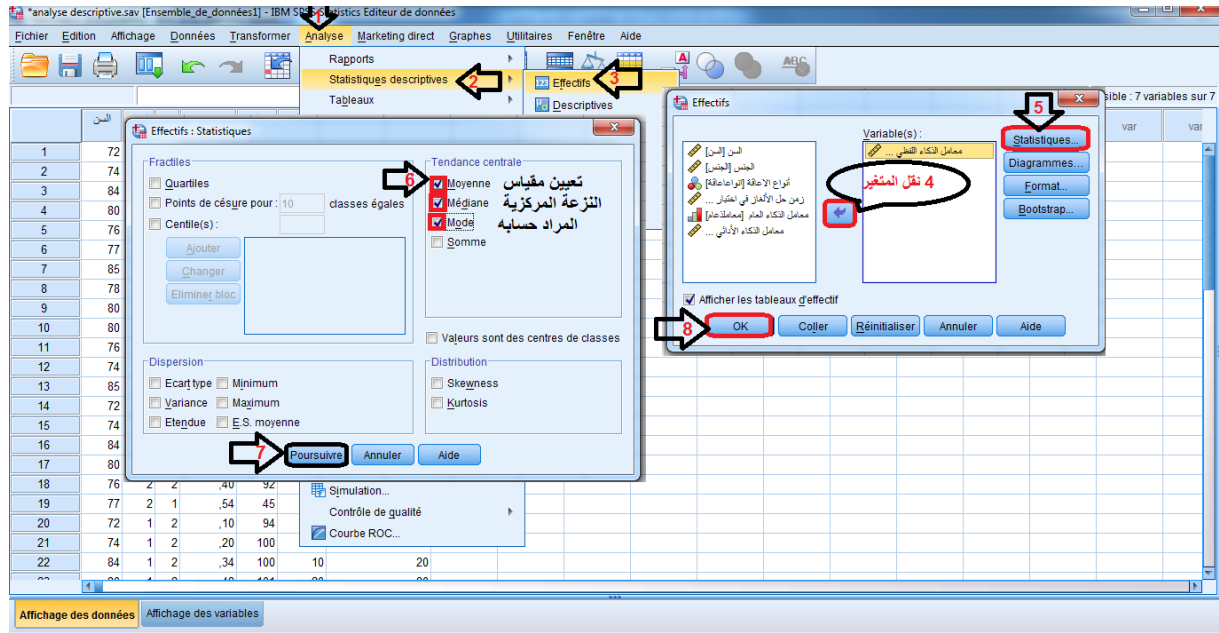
*analyse descriptive.sav [Ensemble_de_données1] - IBM SPSS Statistics Editeur de données

Fichier Edition Affichage Données Transformer Analyse Marketing direct Graphes Utilitaires Fenêtre Aide

1

Rapports
Statistiques descriptives
Tableaux

2

Effectifs
Descriptives

3

Effectifs

5

Variable(s) :
معامل الذكاء اللفظي ...

السن [السن]
الجنس [الجنس]
أنواع الإعاقة [أنواعاعاقة]
زمن حل الألغاز في اختبار ...
معامل الذكاء العام [معاملذعام]
معامل الذكاء الأدائي ...

Statistiques...
Diagrammes...
Format...
Bootstrap...

4 نقل المتغير

Afficher les tableaux d'effectif

8

OK Coller Réinitialiser Annuler Aide

ible : 7 variables sur 7

var var

Effectifs : Statistiques

Fractiles
Quartiles
Points de césure pour : 10 classes égales
Centile(s) :
Ajouter
Changer
Eliminer bloc

Tendance centrale
6
Moyenne
Médiane
Mode
Somme

تعيين مقياس النزعة المركزية المراد حسابه

Valeurs sont des centres de classes

Dispersion
Ecart type Minimum
Variance Maximum
Etendue E.S. moyenne

Distribution
Skewness
Kurtosis

7

Poursuivre Annuler Aide

| | السن | | | | |
|---|---|---|---|---|---|
| 1 | 72 | | | | |
| 2 | 74 | | | | |
| 3 | 84 | | | | |
| 4 | 80 | | | | |
| 5 | 76 | | | | |
| 6 | 77 | | | | |
| 7 | 85 | | | | |
| 8 | 78 | | | | |
| 9 | 80 | | | | |
| 10 | 80 | | | | |
| 11 | 76 | | | | |
| 12 | 74 | | | | |
| 13 | 85 | | | | |
| 14 | 72 | | | | |
| 15 | 74 | | | | |
| 16 | 84 | | | | |
| 17 | 80 | | | | |
| 18 | 76 | 2 | 2 | ,40 | 92 |
| 19 | 77 | 2 | 1 | ,54 | 45 |
| 20 | 72 | 1 | 2 | ,10 | 94 |
| 21 | 74 | 1 | 2 | ,20 | 100 |
| 22 | 84 | 1 | 2 | ,34 | 100 | 10 | 20 |

Simulation...
Contrôle de qualité
Courbe ROC...

Affichage des données Affichage des variables